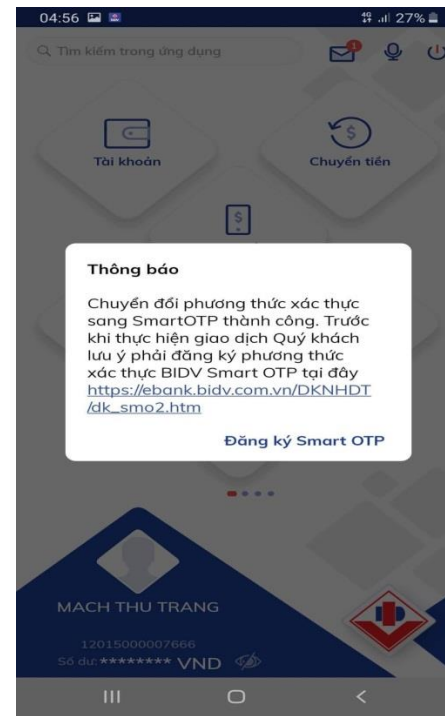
04:56 27%

Tìm kiếm trong ứng dụng

1

Tài khoản

Chuyển tiền

Thông báo

Chuyển đổi phương thức xác thực sang SmartOTP thành công. Trước khi thực hiện giao dịch Quý khách lưu ý phải đăng ký phương thức xác thực BIDV Smart OTP tại đây https://ebank.bidv.com.vn/DKNHDT/dk_smo2.htm

Đăng ký Smart OTP

MACH THU TRANG

12015000007666

Số dư ******** VND